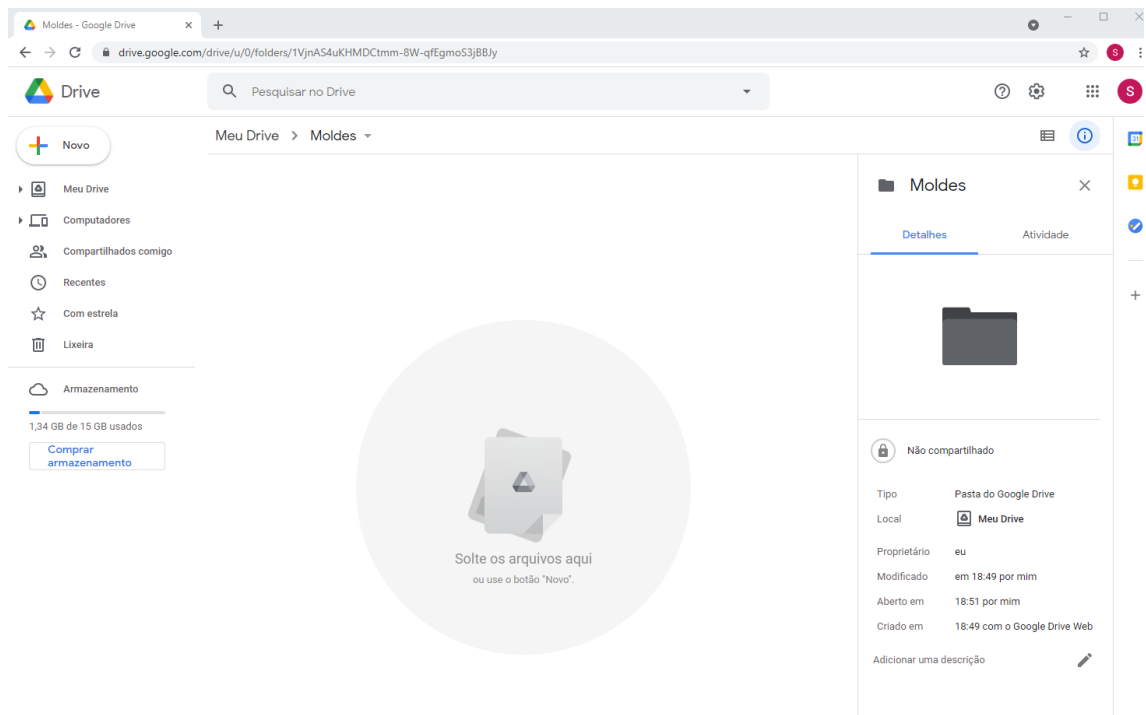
Moldes - Google Drive ×
+

drive.google.com/drive/u/0/folders/1VjnAS4uKHMDCtmm-8W-qfEgmoS3jBBJy

S

Drive

Pesquisar no Drive

S

Novo

Meu Drive

Computadores

Compartilhados comigo

Recentes

Com estrela

Lixeira

Armazenamento

1,34 GB de 15 GB usados

Comprar armazenamento

Meu Drive > Moldes

Solte os arquivos aqui

ou use o botão "Novo".

Moldes

Detalhes

Atividade

Não compartilhado

| | |
|---|---|
| Tipo | Pasta do Google Drive |
| Local | Meu Drive |
| Proprietário | eu |
| Modificado | em 18:49 por mim |
| Aberto em | 18:51 por mim |
| Criado em | 18:49 com o Google Drive Web |

Adicionar uma descrição